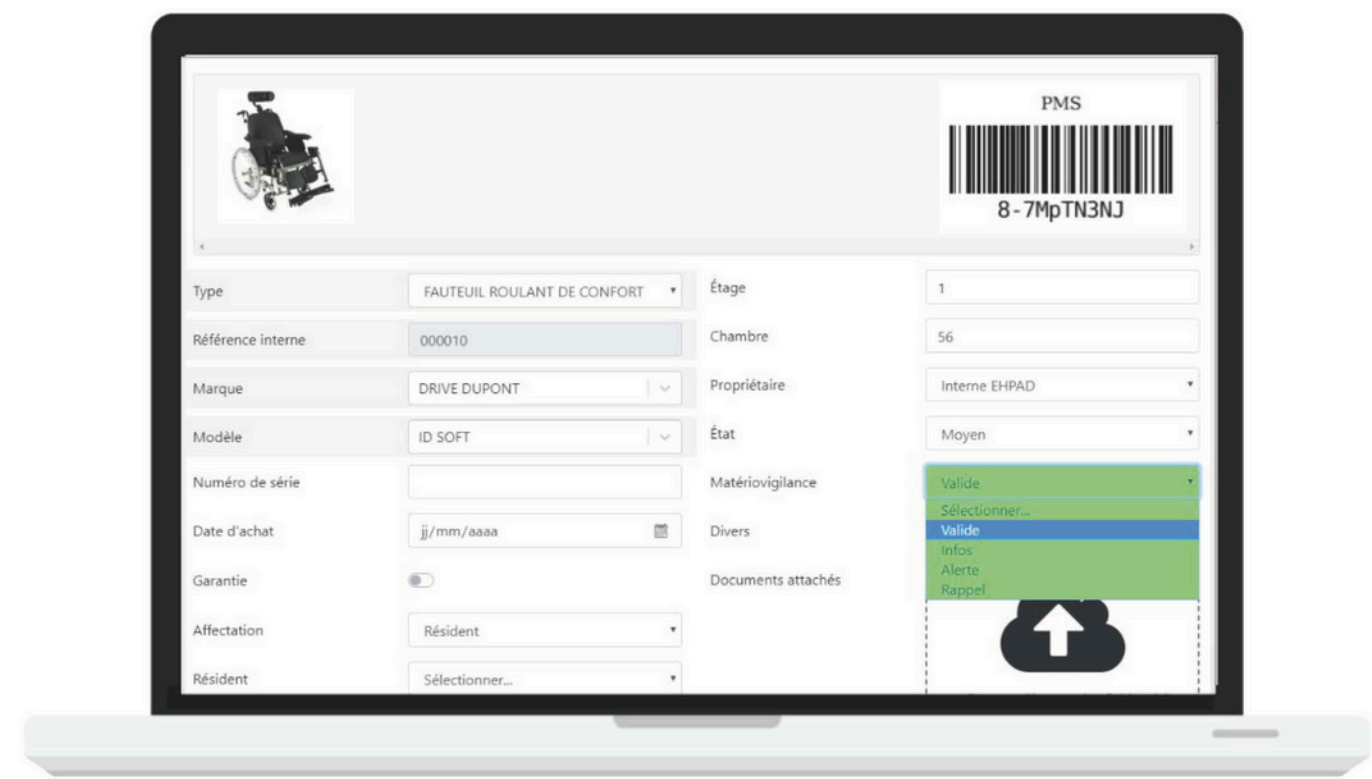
PMS

8-7MpTN3NJ

Type FAUTEUIL ROULANT DE CONFORT

Référence interne 000010

Marque DRIVE DUPONT

Modèle ID SOFT

Numéro de série

Date d'achat jj/mm/aaaa

Garantie

Affectation Résident

Résident Sélectionner...

Étage 1

Chambre 56

Propriétaire Interne EHPAD

État Moyen

Matériovigilance Valide

Sélectionner...
Valide
Infos
Alerte
Rappel

Divers

Documents attachés